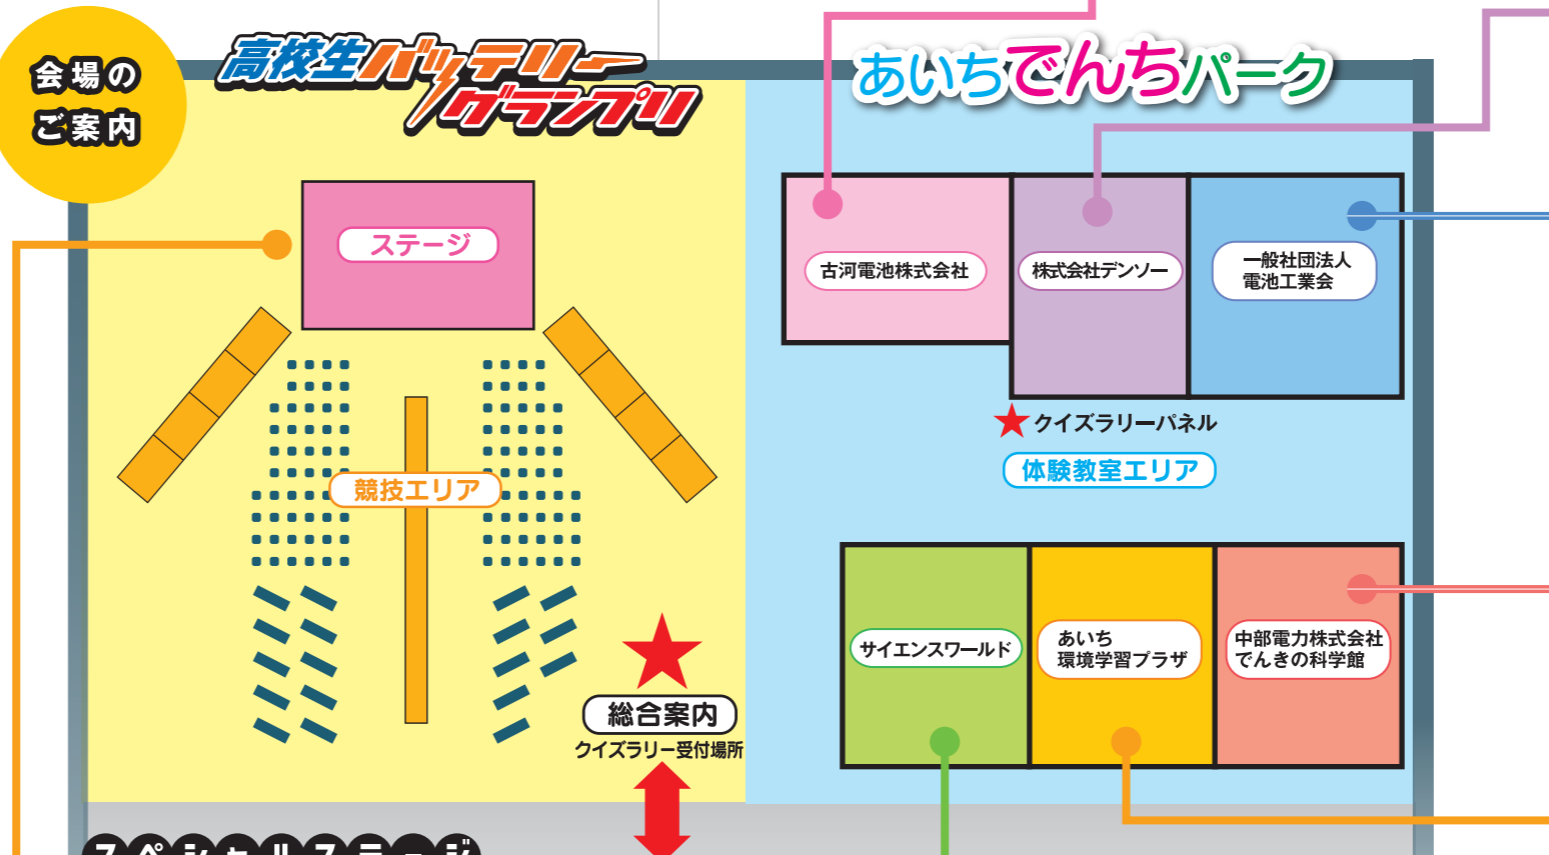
会場のご案内

高校生バッテリーグランプリ

ステージ

競技エリア

総合案内
クイズラリー受付場所

あいちでんちパーク

古河電池株式会社

株式会社デンソー

一般社団法人
電池工業会

クイズラリーパネル

体験教室エリア

サイエンスワールド

あいち
環境学習プラザ

中部電力株式会社
でんきの科学館

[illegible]